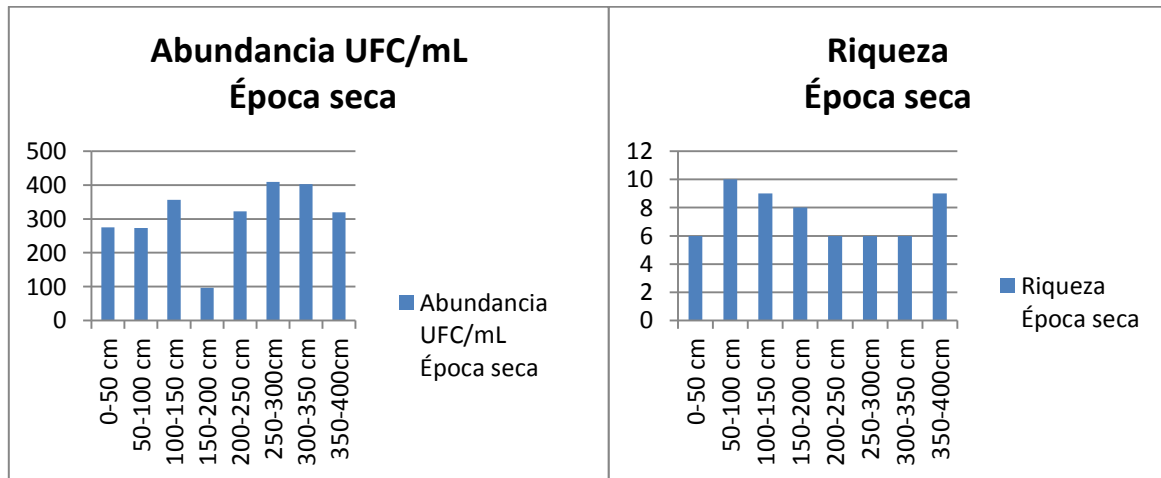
Abundancia UFC/mL
Época seca

500
400
300
200
100
0

0-50 cm
50-100 cm
100-150 cm
150-200 cm
200-250 cm
250-300cm
300-350 cm
350-400cm

Abundancia UFC/mL Época seca

Riqueza
Época seca

12
10
8
6
4
2
0

0-50 cm
50-100 cm
100-150 cm
150-200 cm
200-250 cm
250-300cm
300-350 cm
350-400cm

Riqueza Época seca